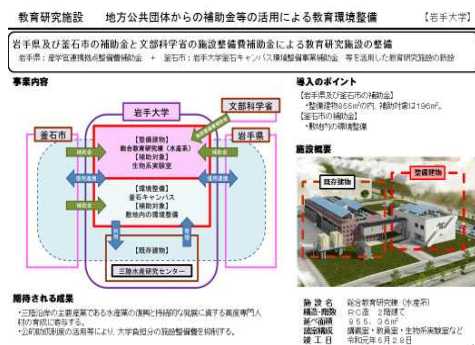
教育研究施設　地方公共団体からの補助金等の活用による教育環境整備　【岩手大学】

岩手県及び釜石市の補助金と文部科学省の施設整備費補助金による教育研究施設の整備

岩手県：産学官連携拠点整備費補助金　＋　釜石市：岩手大学釜石キャンパス環境整備事業補助金　等を活用した教育研究施設の新設

事業内容

岩手大学

文部科学省

釜石市

岩手県

【整備建物】
総合教育研究棟（水産系）
【補助対象】
生物系実験室

【環境整備】
釜石キャンパス
【補助対象】
敷地内の環境整備

【既存建物】
三陸水産研究センター

期待される成果

・三陸沿岸の主要産業である水産業の復興と持続的な発展に資する高度専門人材の育成に寄与する。
・公的補助制度の活用等により、大学負担分の施設整備費を抑制する。

導入のポイント

【岩手県及び釜石市の補助金】
・整備建物955㎡の内、補助対象は196㎡。
【釜石市の補助金】
・敷地内の環境整備

施設概要

既存建物

整備建物

施設名　総合教育研究棟（水産系）
構造・階数　RC造　2階建て
延べ面積　955．36㎡
施設用途　講義室・教員室・生物系実験室など
竣工日　令和元年5月28日